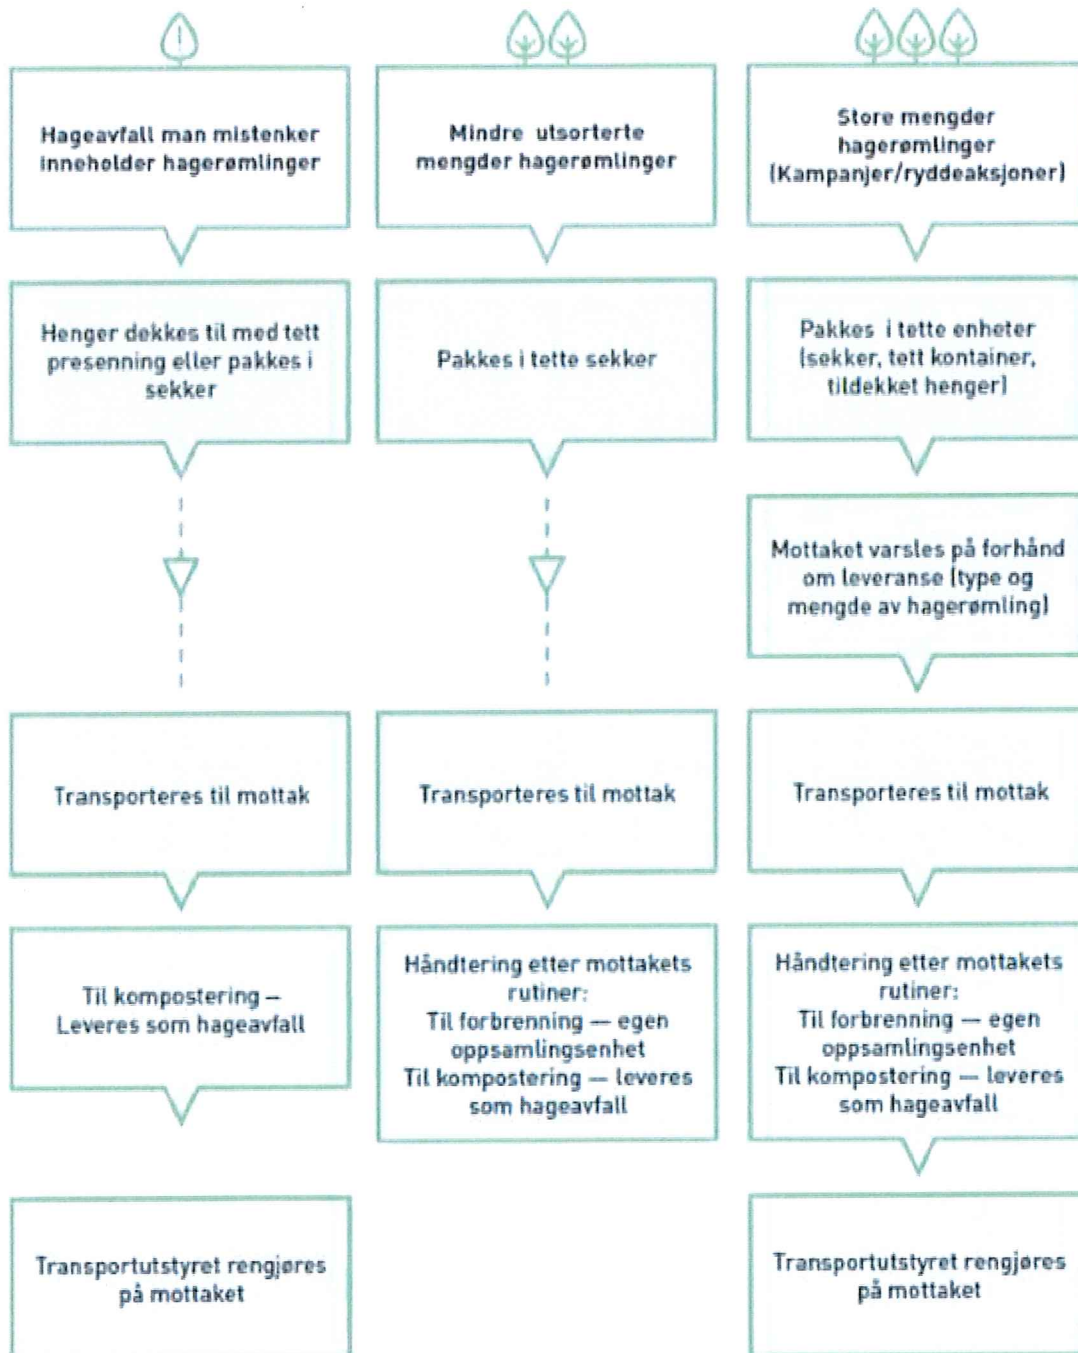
Hageavfall man mistenker inneholder hagerømlinger

Henger dekkes til med tett presenning eller pakkes i sekker

Transporteres til mottak

Til kompostering – Leveres som hageavfall

Transportutstyret rengjøres på mottaket

Mindre utsorterte mengder hagerømlinger

Pakkes i tette sekker

Transporteres til mottak

Håndtering etter mottakets rutiner:
Til forbrenning — egen oppsamlingsenhet
Til kompostering — leveres som hageavfall

Store mengder hagerømlinger (Kampanjer/ryddeaksjoner)

Pakkes i tette enheter (sekker, tett kontainer, tildekket henger)

Mottaket varsles på forhånd om leveranse (type og mengde av hagerømling)

Transporteres til mottak

Håndtering etter mottakets rutiner:
Til forbrenning — egen oppsamlingsenhet
Til kompostering — leveres som hageavfall

Transportutstyret rengjøres på mottaket